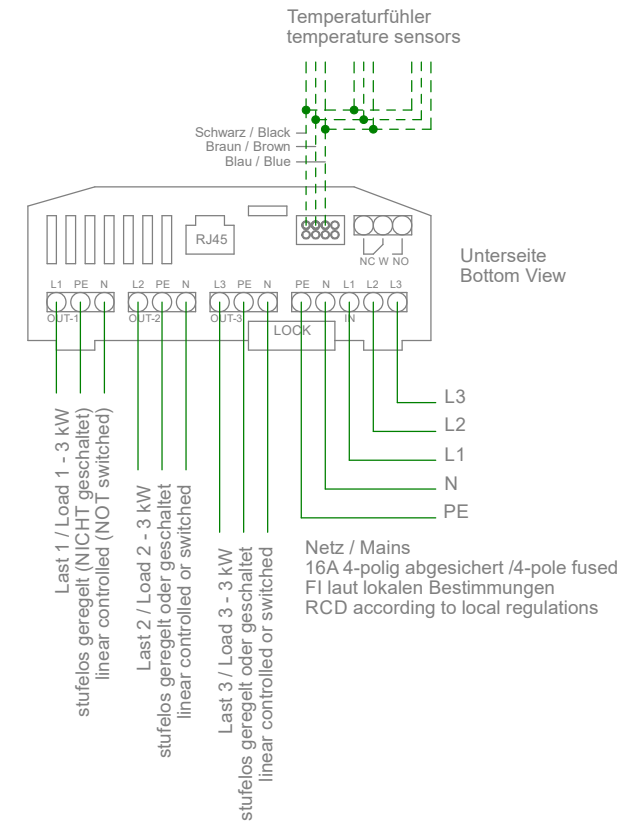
Temperaturfühler
temperature sensors

Schwarz / Black
Braun / Brown
Blau / Blue

RJ45

NC W NO

Unterseite
Bottom View

L1 PE N
OUT-1

L2 PE N
OUT-2

L3 PE N
OUT-3

PE N L1 L2 L3
IN

LOCK

L3
L2
L1
N
PE

Netz / Mains
16A 4-polig abgesichert /4-pole fused
FI laut lokalen Bestimmungen
RCD according to local regulations

Last 1 / Load 1 - 3 kW
stufelos geregelt (NICHT geschaltet)
linear controlled (NOT switched)

Last 2 / Load 2 - 3 kW
stufelos geregelt oder geschaltet
linear controlled or switched

Last 3 / Load 3 - 3 kW
stufelos geregelt oder geschaltet
linear controlled or switched